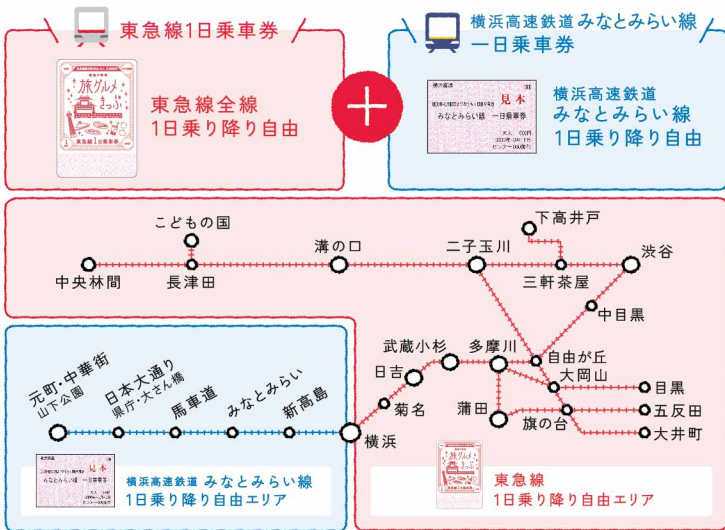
東急線1日乗車券

横浜高速鉄道 みなとみらい線 一日乗車券

旅グルメきっぷ
東急線1日乗車券

東急線全線
1日乗り降り自由

見本
みなとみらい線 一日乗車券

横浜高速鉄道
みなとみらい線
1日乗り降り自由

こどもの国
中央林間
長津田
溝の口
二子玉川
下高井戸
三軒茶屋
渋谷
中目黒
武蔵小杉
多摩川
自由が丘
日吉
大岡山
目黒
菊名
蒲田
五反田
旗の台
大井町
横浜
元町・中華街 山下公園
日本大通り 県庁・大さん橋
馬車道
みなとみらい
新高島

見本
みなとみらい線 一日乗車券
横浜高速鉄道 みなとみらい線
1日乗り降り自由エリア

旅グルメきっぷ
東急線
1日乗り降り自由エリア